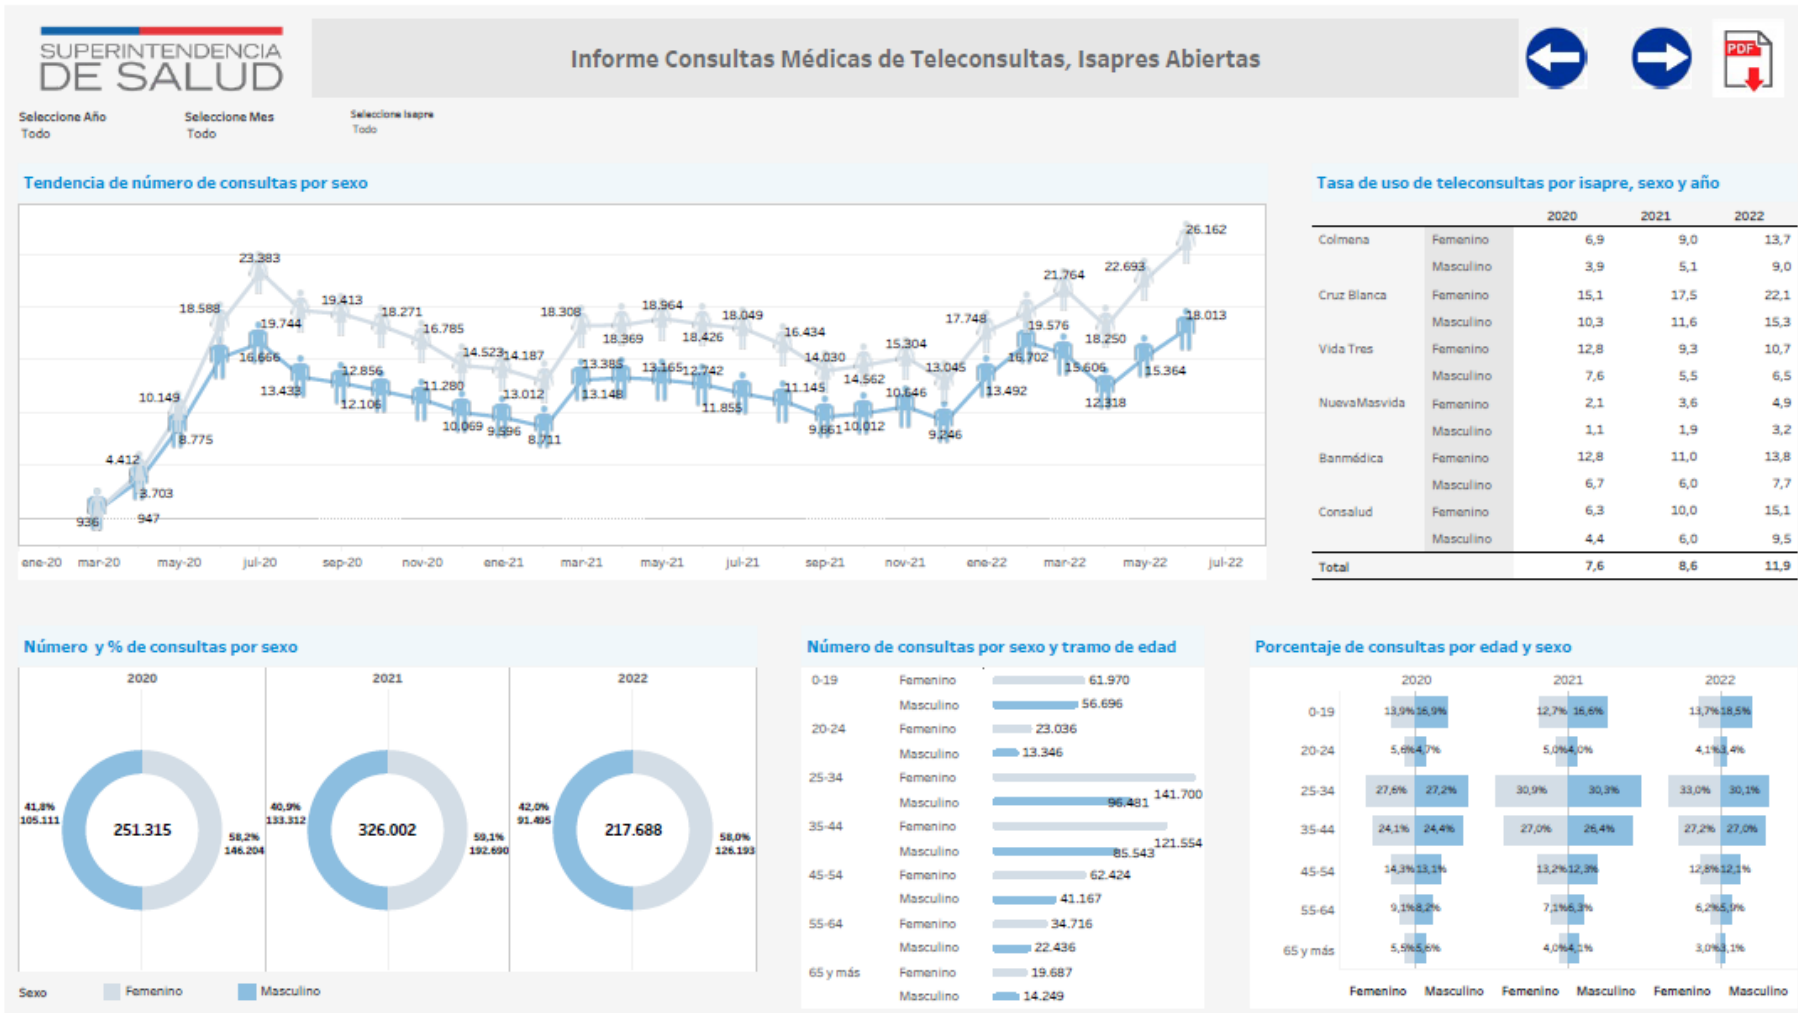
SUPERINTENDENCIA DE SALUD

Informe Consultas Médicas de Teleconsultas, Isapres Abiertas

PDF

Seleccione Año
Todo

Seleccione Mes
Todo

Seleccione Isapre
Todo

Tendencia de número de consultas por sexo

26.162, 23.383, 22.693, 21.764, 19.413, 18.588, 18.271, 18.308, 18.964, 18.049, 17.748, 19.744, 16.785, 18.369, 18.426, 16.434, 19.576, 18.250, 18.013, 16.666, 14.523, 14.187, 15.304, 14.030, 13.385, 13.165, 12.742, 16.702, 15.606, 15.364, 12.856, 13.433, 11.280, 13.045, 14.562, 10.149, 12.106, 13.012, 13.148, 11.855, 11.145, 10.646, 13.492, 12.318, 8.775, 10.069, 9.396, 8.711, 9.661, 10.012, 9.246, 4.412, 3.703, 936, 947

ene-20, mar-20, may-20, jul-20, sep-20, nov-20, ene-21, mar-21, may-21, jul-21, sep-21, nov-21, ene-22, mar-22, may-22, jul-22

Tasa de uso de teleconsultas por isapre, sexo y año

| | | 2020 | 2021 | 2022 |
|---|---|---|---|---|
| Colmena | Femenino | 6,9 | 9,0 | 13,7 |
| | Masculino | 3,9 | 5,1 | 9,0 |
| Cruz Blanca | Femenino | 15,1 | 17,5 | 22,1 |
| | Masculino | 10,3 | 11,6 | 15,3 |
| Vida Tres | Femenino | 12,8 | 9,3 | 10,7 |
| | Masculino | 7,6 | 5,5 | 6,5 |
| NuevaMasvida | Femenino | 2,1 | 3,6 | 4,9 |
| | Masculino | 1,1 | 1,9 | 3,2 |
| Banmédica | Femenino | 12,8 | 11,0 | 13,8 |
| | Masculino | 6,7 | 6,0 | 7,7 |
| Consalud | Femenino | 6,3 | 10,0 | 15,1 |
| | Masculino | 4,4 | 6,0 | 9,5 |
| Total | | 7,6 | 8,6 | 11,9 |

Número y % de consultas por sexo

2020
41,8% 105.111
251.315
58,2% 146.204

2021
40,9% 133.312
326.002
59,1% 192.690

2022
42,0% 91.495
217.688
58,0% 126.193

Sexo Femenino Masculino

Número de consultas por sexo y tramo de edad

| | | |
|---|---|---|
| 0-19 | Femenino | 61.970 |
| | Masculino | 56.696 |
| 20-24 | Femenino | 23.036 |
| | Masculino | 13.346 |
| 25-34 | Femenino | 141.700 |
| | Masculino | 96.481 |
| 35-44 | Femenino | 121.554 |
| | Masculino | 85.543 |
| 45-54 | Femenino | 62.424 |
| | Masculino | 41.167 |
| 55-64 | Femenino | 34.716 |
| | Masculino | 22.436 |
| 65 y más | Femenino | 19.687 |
| | Masculino | 14.249 |

Porcentaje de consultas por edad y sexo

| | 2020 | | 2021 | | 2022 | |
|---|---|---|---|---|---|---|
| 0-19 | 13,9% | 16,9% | 12,7% | 16,6% | 13,7% | 18,5% |
| 20-24 | 5,6% | 4,7% | 5,0% | 4,0% | 4,1% | 3,4% |
| 25-34 | 27,6% | 27,2% | 30,9% | 30,3% | 33,0% | 30,1% |
| 35-44 | 24,1% | 24,4% | 27,0% | 26,4% | 27,2% | 27,0% |
| 45-54 | 14,3% | 13,1% | 13,2% | 12,3% | 12,8% | 12,1% |
| 55-64 | 9,1% | 8,2% | 7,1% | 6,3% | 6,2% | 5,9% |
| 65 y más | 5,5% | 5,6% | 4,0% | 4,1% | 3,0% | 3,1% |
| | Femenino | Masculino | Femenino | Masculino | Femenino | Masculino |